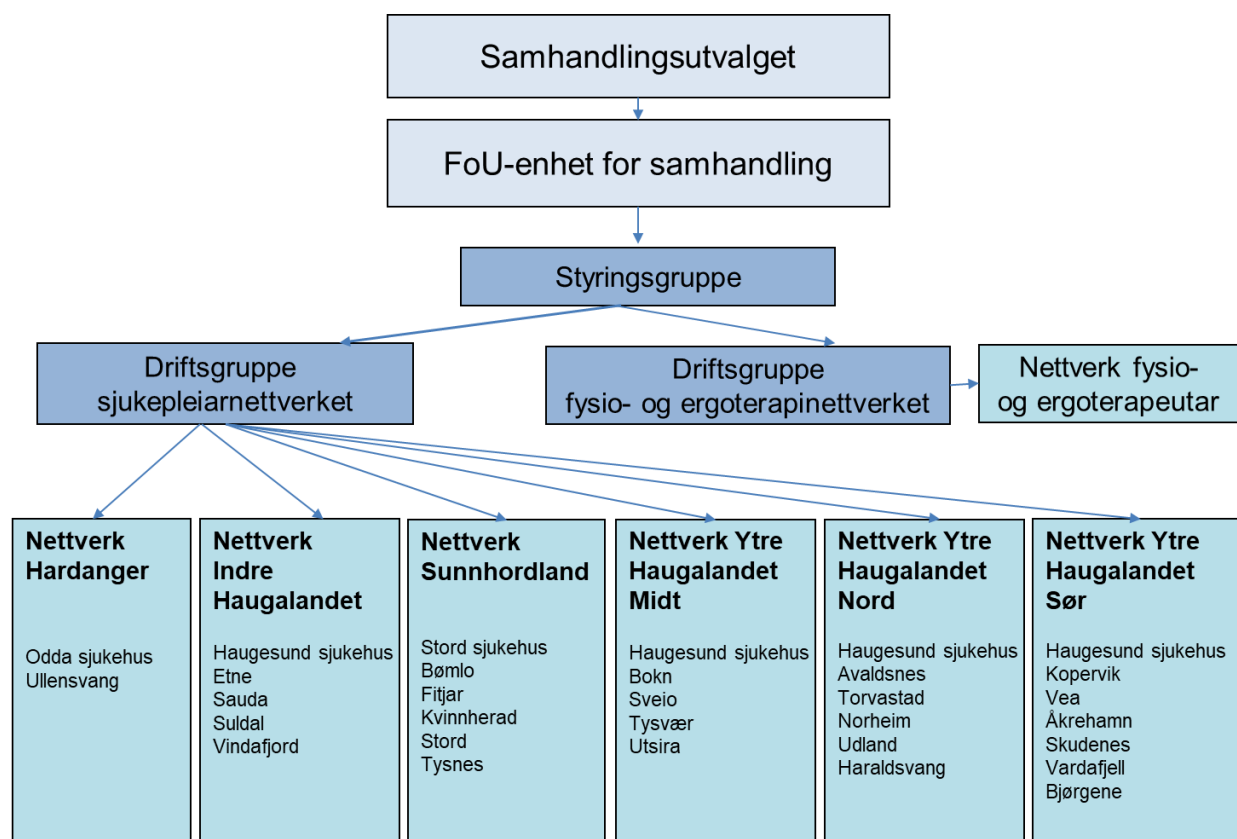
Samhandlingsutvalget

FoU-enhet for samhandling

Styringsgruppe

Driftsgruppe sjukepleiarnettverket

Driftsgruppe fysio- og ergoterapinettverket

Nettverk fysio- og ergoterapeutar

**Nettverk Hardanger**

Odda sjukehus
Ullensvang

**Nettverk Indre Haugalandet**

Haugesund sjukehus
Etne
Sauda
Suldal
Vindafjord

**Nettverk Sunnhordland**

Stord sjukehus
Bømlo
Fitjar
Kvinnherad
Stord
Tysnes

**Nettverk Ytre Haugalandet Midt**

Haugesund sjukehus
Bokn
Sveio
Tysvær
Utsira

**Nettverk Ytre Haugalandet Nord**

Haugesund sjukehus
Avaldsnes
Torvastad
Norheim
Udland
Haraldsvang

**Nettverk Ytre Haugalandet Sør**

Haugesund sjukehus
Kopervik
Vea
Åkrehamn
Skudenes
Vardafjell
Bjørgene